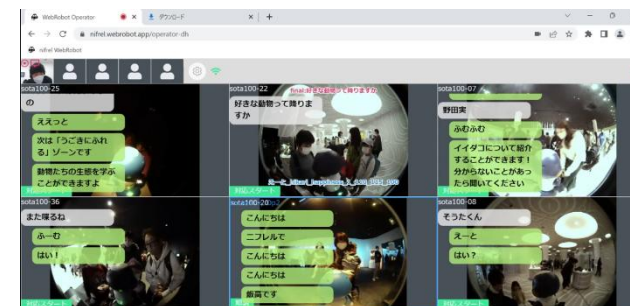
WebRobot Operator
ダウンロード
nifrel.webrobot.app/operator-dh
nifrel WebRobot

sota100-25
の
ええっと
次は「うごきにふれる」ゾーンです
動物たちの生態を学ぶことができますよ
対応スタート

sota100-22
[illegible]好きな動物って時ります
好きな動物って時りますか
対応スタート

sota100-07
野田実
ふむふむ
イイダコについて紹介することができます！分からないことがあったら聞いてください
対応スタート

sota100-36
また会えるね
ふーむ
はい！
対応スタート

sota100-20
こんにちは
ニフレルで
こんにちは
こんにちは
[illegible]です
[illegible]

sota100-08
そうたくん
えーと
はい？
対応スタート